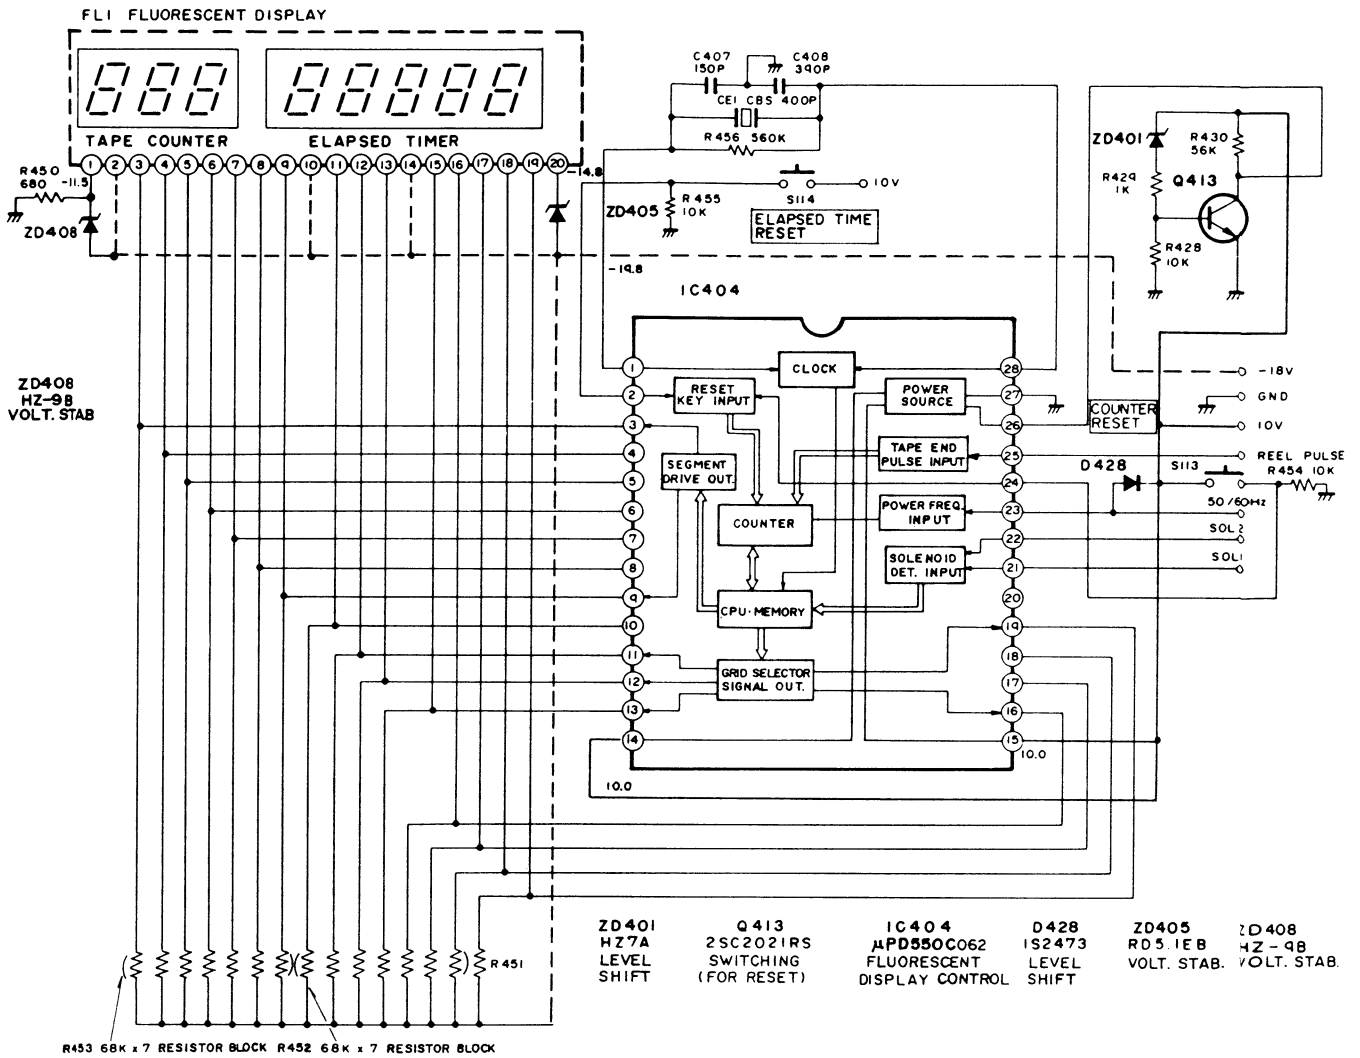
FL1 FLUORESCENT DISPLAY

888 88888

TAPE COUNTER ELAPSED TIMER

1 2 3 4 5 6 7 8 9 10 11 12 13 14 15 16 17 18 19 20

R450 680 -11.5

ZD408

-14.8

C407 150P

C408 390P

CE1 CBS 400P

R456 560K

ZD405 R455 10K

S114 10V

ELAPSED TIME RESET

-19.8

IC404

ZD401 R430 56K

R429 1K

Q413

R428 10K

ZD408 HZ-9B VOLT. STAB

1 CLOCK 28

2 RESET KEY INPUT POWER SOURCE 27

3 26

4 TAPE END PULSE INPUT 25

5 SEGMENT DRIVE OUT. 24

6 COUNTER POWER FREQ. INPUT 23

7 SOLENOID DET. INPUT 22

8 21

9 CPU·MEMORY 20

10 19

11 GRID SELECTOR SIGNAL OUT. 18

12 17

13 16

14 15

10.0

10.0

-18V

GND

10V

COUNTER RESET

REEL PULSE

D428

S113

R454 10K

50/60Hz

SOL2

SOL1

R451

R453 68K x 7 RESISTOR BLOCK R452 68K x 7 RESISTOR BLOCK

ZD401 HZ7A LEVEL SHIFT

Q413 2SC2021RS SWITCHING (FOR RESET)

IC404 μPD550C062 FLUORESCENT DISPLAY CONTROL

D428 1S2473 LEVEL SHIFT

ZD405 RD5.1EB VOLT. STAB.

ZD408 HZ-9B VOLT. STAB.